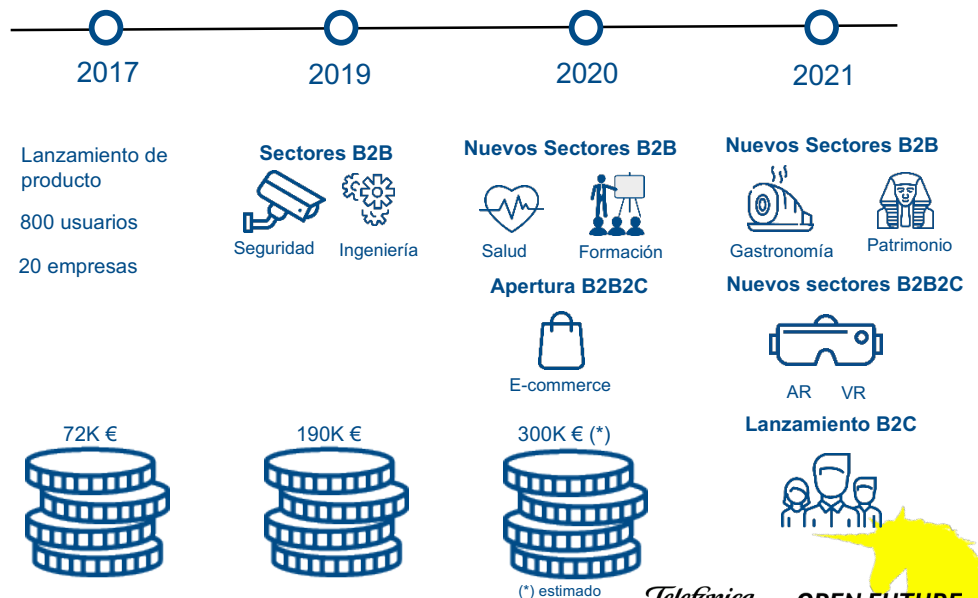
2017

2019

2020

2021

Lanzamiento de producto

800 usuarios

20 empresas

Sectores B2B

Seguridad

Ingeniería

Nuevos Sectores B2B

Salud

Formación

Apertura B2B2C

E-commerce

Nuevos Sectores B2B

Gastronomía

Patrimonio

Nuevos sectores B2B2C

AR

VR

Lanzamiento B2C

72K €

190K €

300K € (*)

(*) estimado

Telefónica

OPEN FUTURE